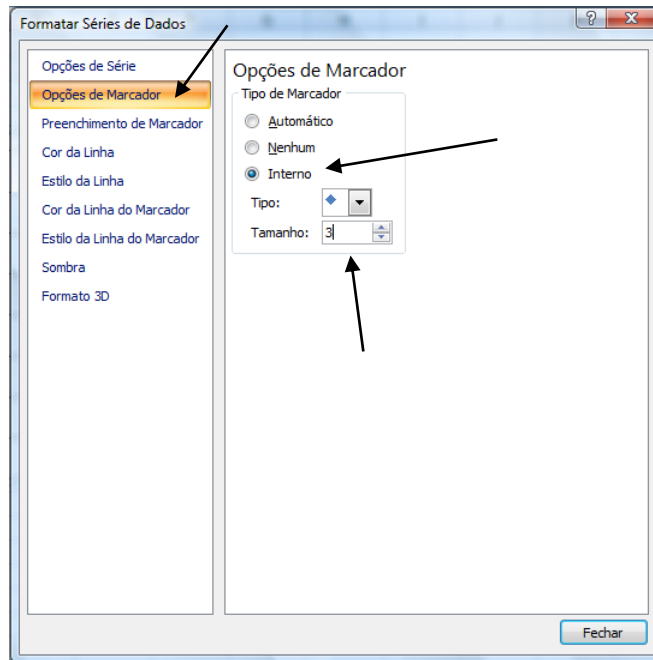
Formatar Séries de Dados

?

X

Opções de Série

Opções de Marcador

Preenchimento de Marcador

Cor da Linha

Estilo da Linha

Cor da Linha do Marcador

Estilo da Linha do Marcador

Sombra

Formato 3D

Opções de Marcador

Tipo de Marcador

Automático

Nenhum

Interno

Tipo:

Tamanho: 3

Fechar